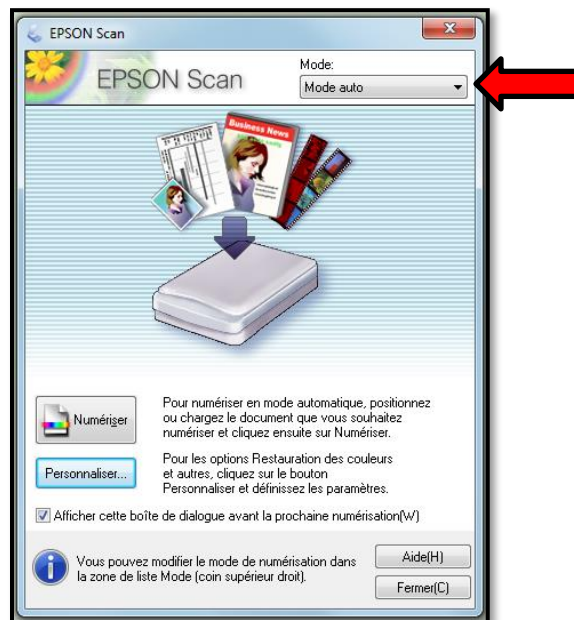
EPSON Scan

EPSON Scan

Mode:

Mode auto

Business News

Numériser

Pour numériser en mode automatique, positionnez ou chargez le document que vous souhaitez numériser et cliquez ensuite sur Numériser.

Personnaliser...

Pour les options Restauration des couleurs et autres, cliquez sur le bouton Personnaliser et définissez les paramètres.

Afficher cette boîte de dialogue avant la prochaine numérisation(W)

Vous pouvez modifier le mode de numérisation dans la zone de liste Mode (coin supérieur droit).

Aide(H)

Fermer(C)